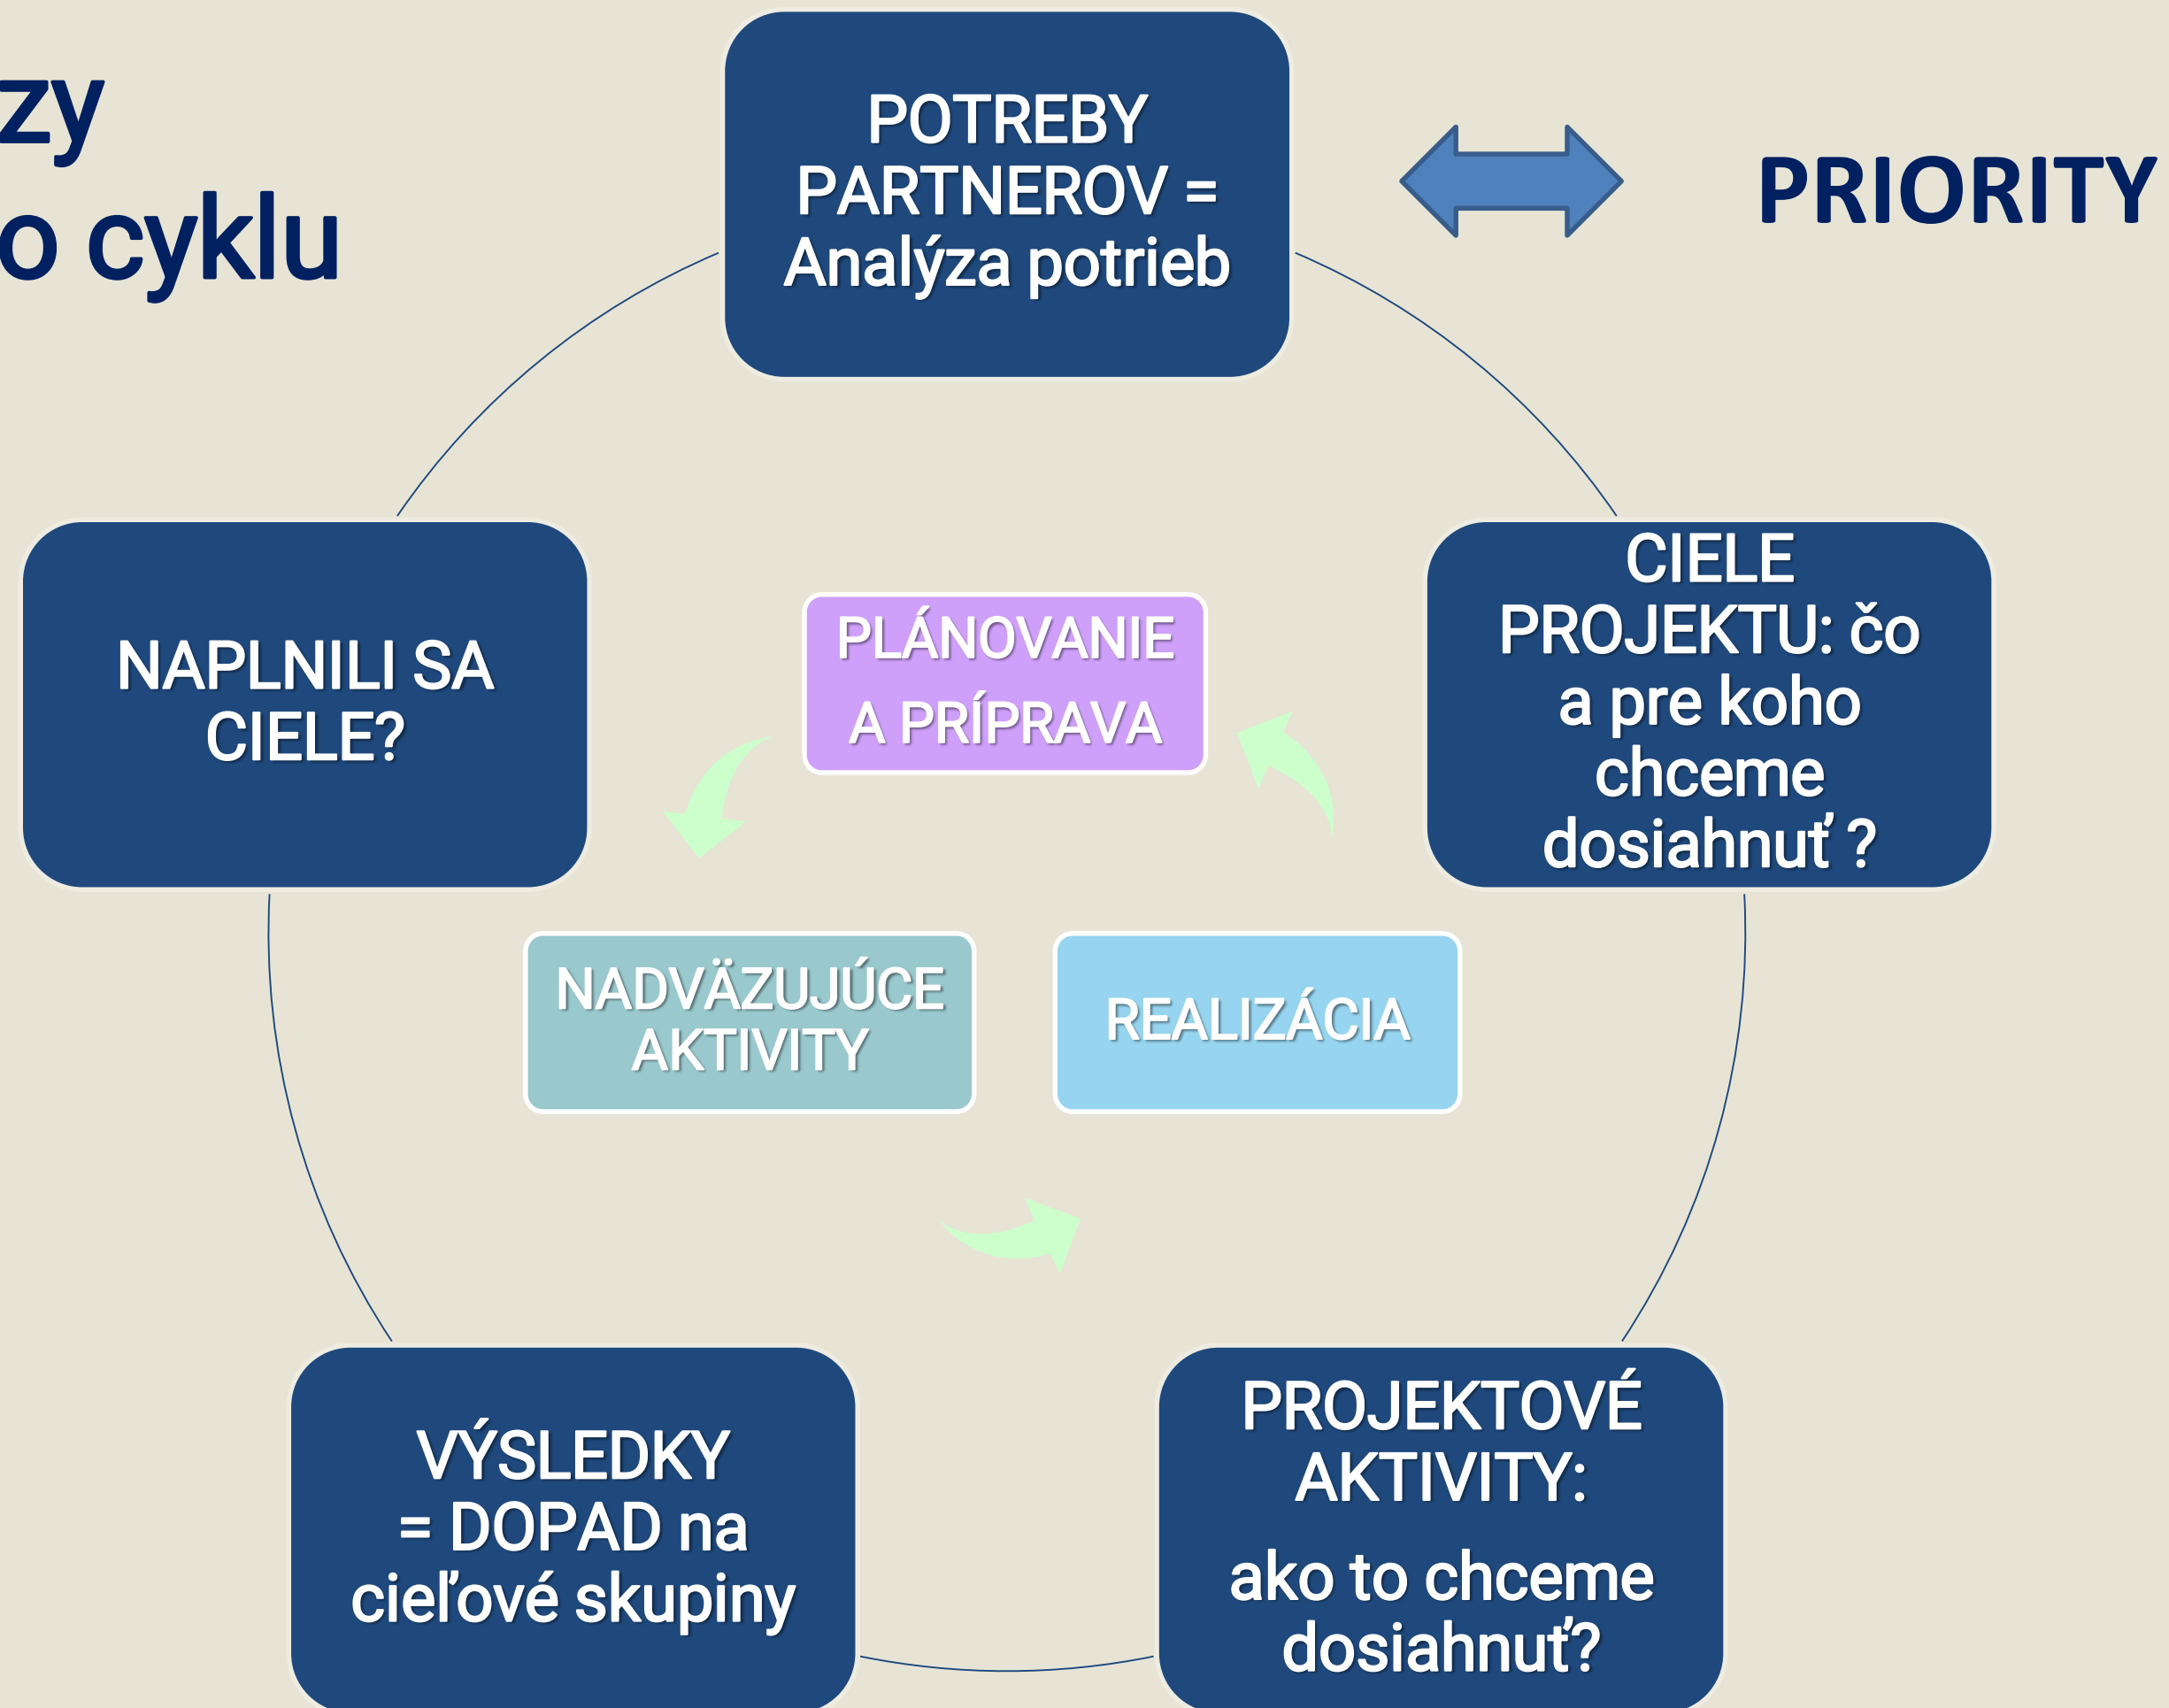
zy
o cyklu

POTREBY PARTNEROV = Analýza potrieb

PRIORITY

NAPLNILI SA CIELE?

PLÁNOVANIE A PRÍPRAVA

CIELE PROJEKTU: čo a pre koho chceme dosiahnuť ?

NADVÄZUJÚCE AKTIVITY

REALIZÁCIA

VÝSLEDKY = DOPAD na cieľové skupiny

PROJEKTOVÉ AKTIVITY:

ako to chceme dosiahnuť?